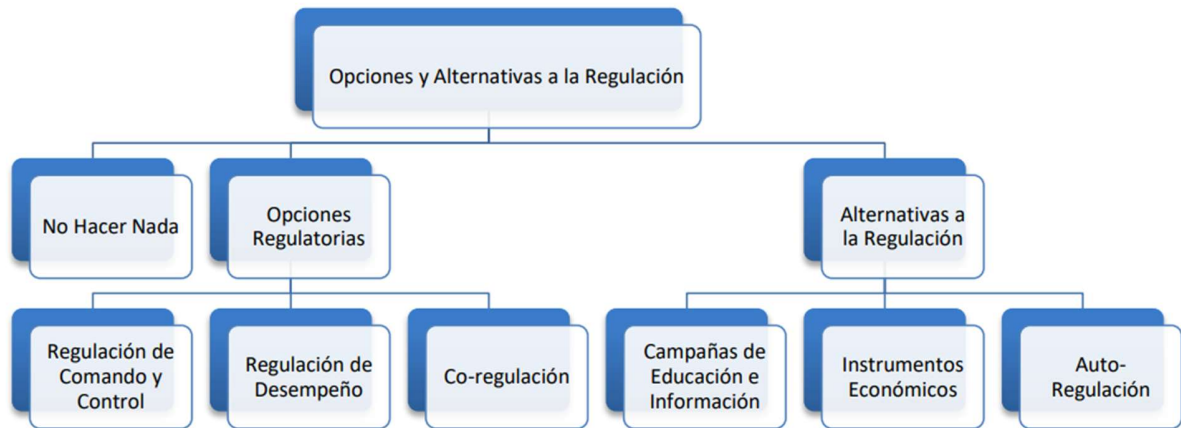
Opciones y Alternativas a la Regulación

No Hacer Nada

Opciones Regulatorias

Alternativas a la Regulación

Regulación de Comando y Control

Regulación de Desempeño

Co-regulación

Campañas de Educación e Información

Instrumentos Económicos

Auto-Regulación